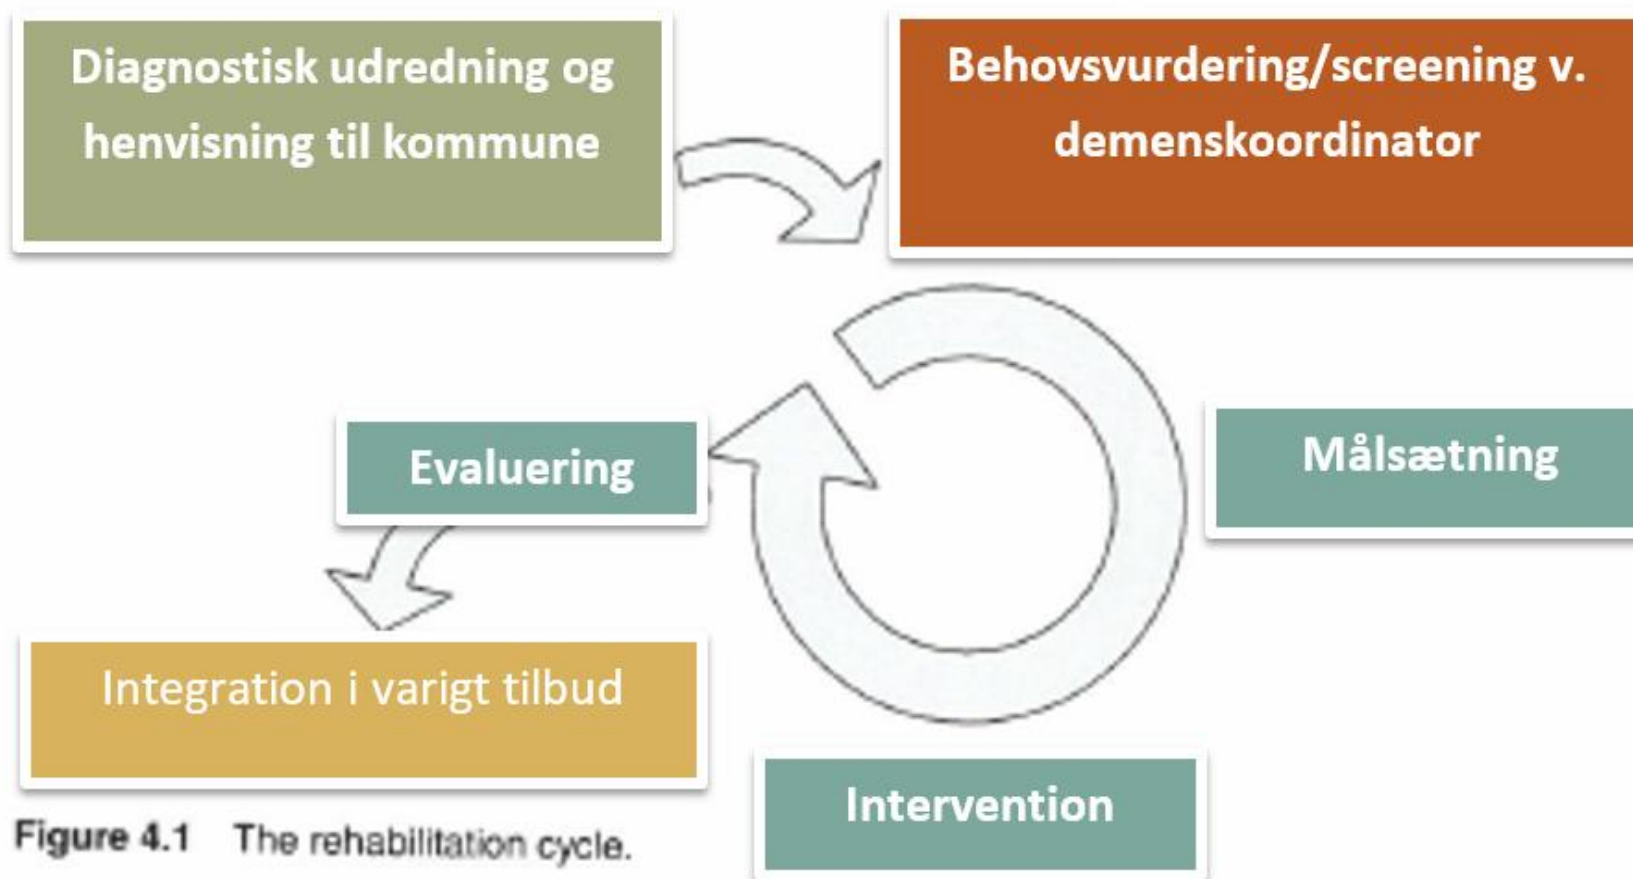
Diagnostisk udredning og henvisning til kommune

Behovsvurdering/screening v. demenskoordinator

Evaluering

Målsætning

Integration i varigt tilbud

Intervention

Figure 4.1 The rehabilitation cycle.